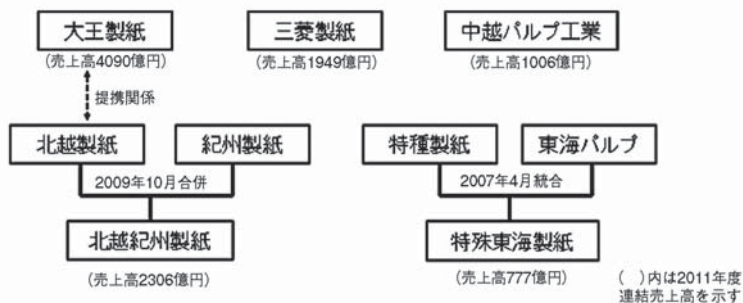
大王製紙

(売上高4090億円)

提携関係

三菱製紙

(売上高1949億円)

中越パルプ工業

(売上高1006億円)

北越製紙

紀州製紙

2009年10月合併

北越紀州製紙

(売上高2306億円)

特種製紙

東海パルプ

2007年4月統合

特殊東海製紙

(売上高777億円)

( )内は2011年度連結売上高を示す